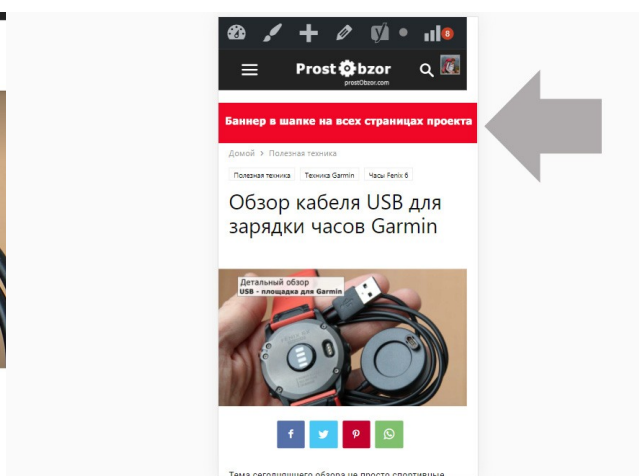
8

ProstObzor
prostObzor.com

Баннер в шапке на всех страницах проекта

Домой > Полезная техника

Полезная техника | Техника Garmin | Часы Fenix 6

Обзор кабеля USB для зарядки часов Garmin

Детальный обзор
USB - площадка для Garmin

f

Тема сегодняшнего обзора не просто спортивные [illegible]